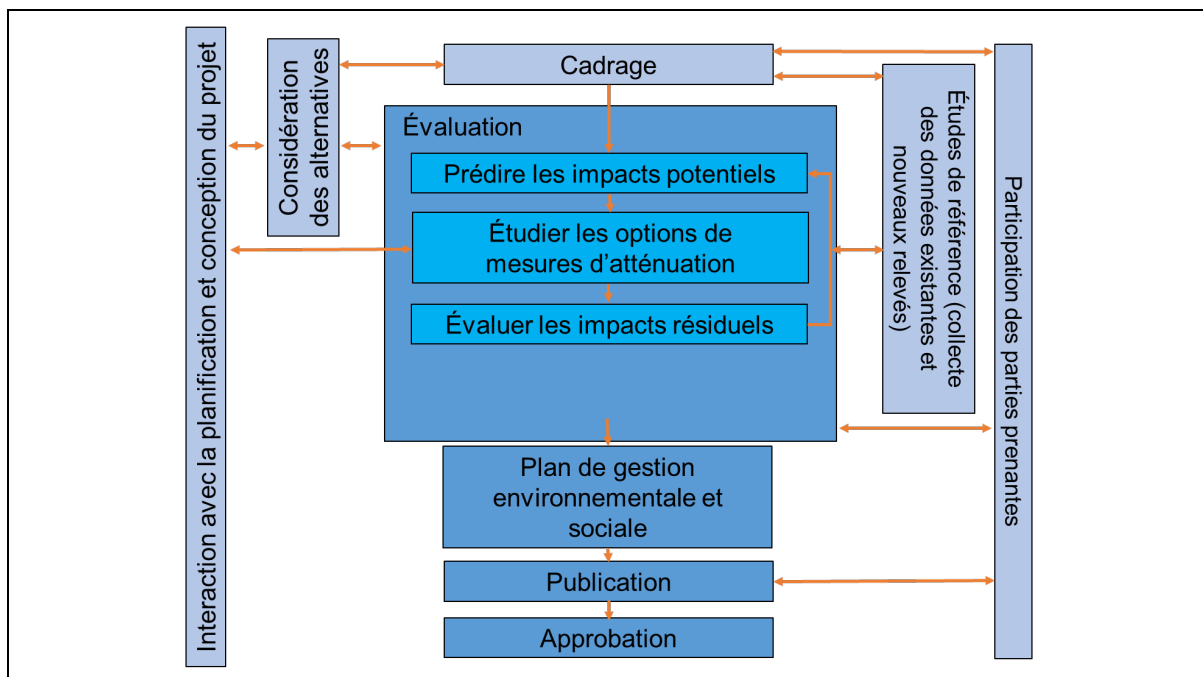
Interaction avec la planification et conception du projet

Considération des alternatives

Cadrage

Évaluation

Prédire les impacts potentiels

Étudier les options de mesures d’atténuation

Évaluer les impacts résiduels

Études de référence (collecte des données existantes et nouveaux relevés)

Participation des parties prenantes

Plan de gestion environnementale et sociale

Publication

Approbation